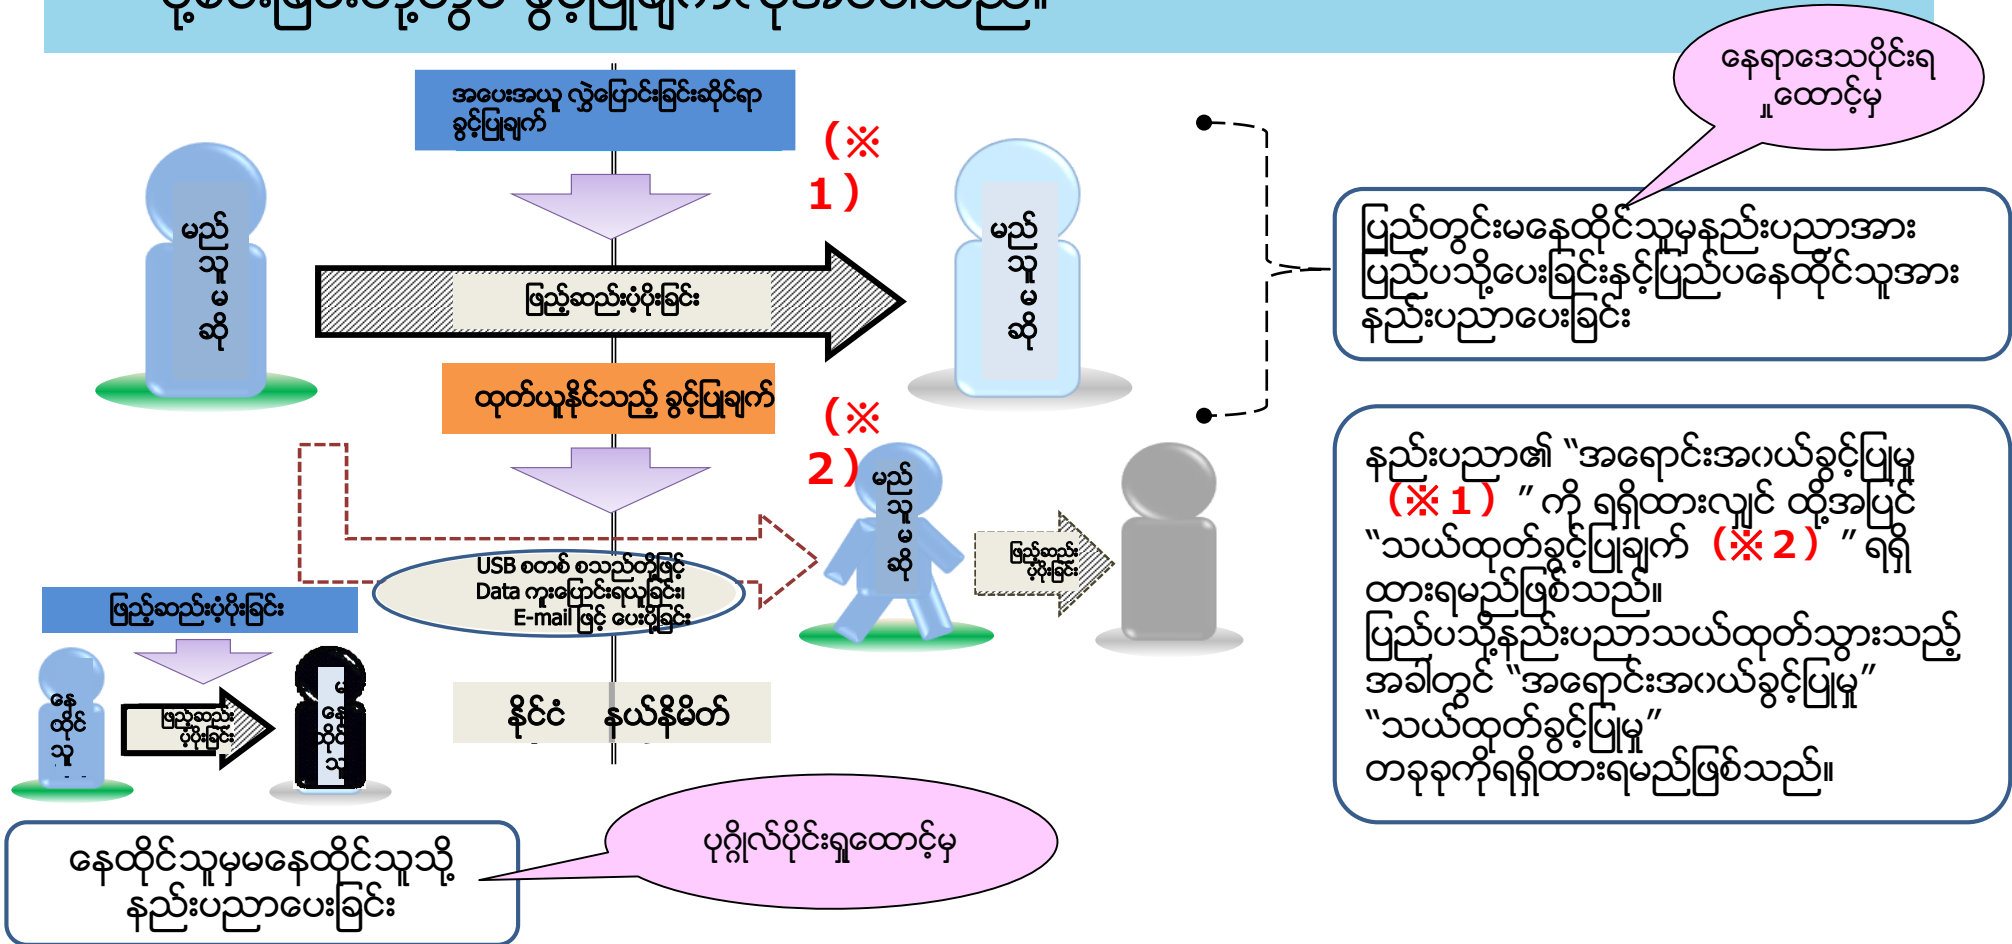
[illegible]

အပေးအယူ လွှဲပြောင်းခြင်းဆိုင်ရာ ခွင့်ပြုချက်

(※1)

မည်သူမဆို

ဖြည့်ဆည်းပံ့ပိုးခြင်း

မည်သူမဆို

နေရာဒေသပိုင်းရှုထောင့်မှ

ပြည်တွင်းမနေထိုင်သူမှနည်းပညာအား ပြည်ပသို့ပေးခြင်းနှင့်ပြည်ပနေထိုင်သူအား နည်းပညာပေးခြင်း

ထုတ်ယူနိုင်သည့် ခွင့်ပြုချက်

(※2)

မည်သူမဆို

ဖြည့်ဆည်းပံ့ပိုးခြင်း

USB စသည်တို့ဖြင့် Data ကူးပြောင်းရယူခြင်း၊ E-mail ဖြင့် ပေးပို့ခြင်း

ဖြည့်ဆည်းပံ့ပိုးခြင်း

နေထိုင်သူ

ဖြည့်ဆည်းပံ့ပိုးခြင်း

မနေထိုင်သူ

နိုင်ငံ နယ်နိမိတ်

နည်းပညာ၏ “အရောင်းအဝယ်ခွင့်ပြုမှု (※1) ” ကို ရရှိထားလျှင် ထို့အပြင် “သယ်ထုတ်ခွင့်ပြုချက် (※2) ” ရရှိထားရမည်ဖြစ်သည်။ ပြည်ပသို့နည်းပညာသယ်ထုတ်သွားသည့်အခါတွင် “အရောင်းအဝယ်ခွင့်ပြုမှု” “သယ်ထုတ်ခွင့်ပြုမှု” တခုခုကိုရရှိထားရမည်ဖြစ်သည်။

နေထိုင်သူမှမနေထိုင်သူသို့ နည်းပညာပေးခြင်း

ပုဂ္ဂိုလ်ပိုင်းရှုထောင့်မှ